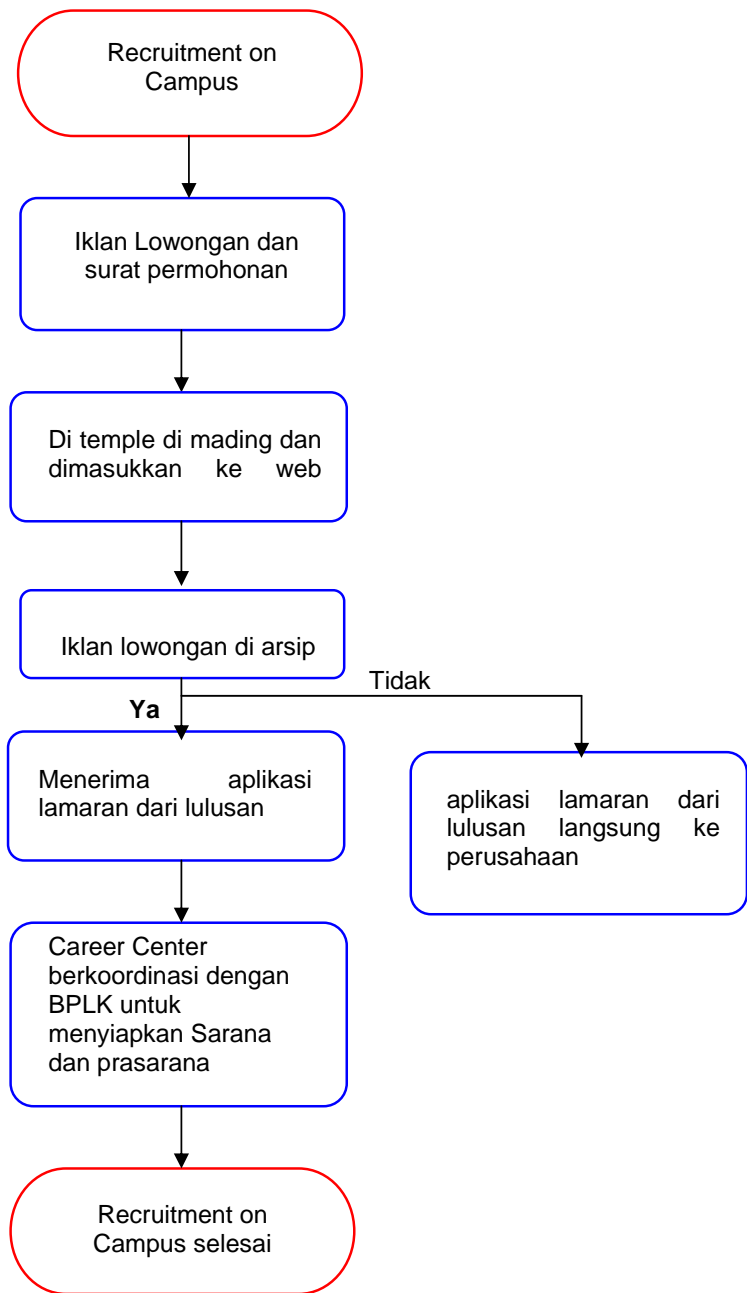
Recruitment on Campus

Iklan Lowongan dan surat permohonan

Di temple di mading dan dimasukkan ke web

Iklan lowongan di arsip

Tidak

Ya

Menerima aplikasi lamaran dari lulusan

aplikasi lamaran dari lulusan langsung ke perusahaan

Career Center berkoordinasi dengan BPLK untuk menyiapkan Sarana dan prasarana

Recruitment on Campus selesai